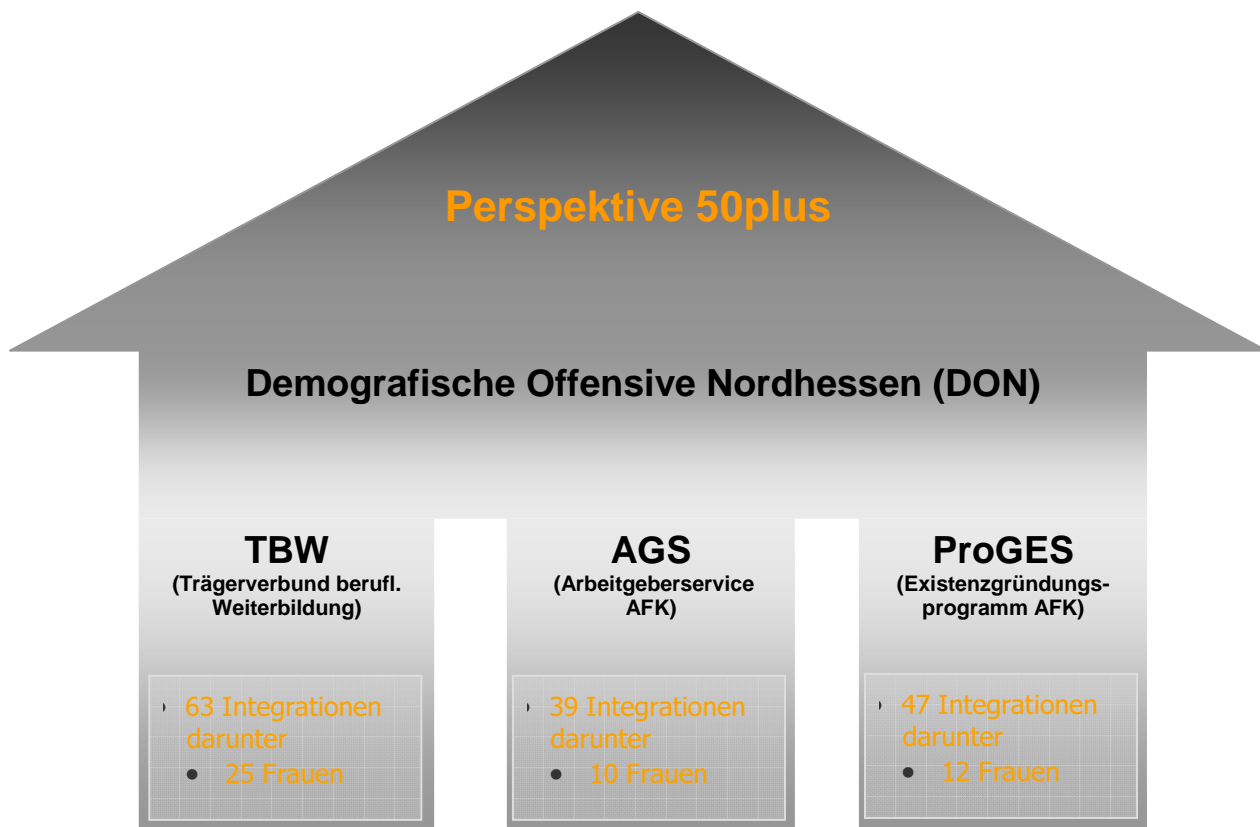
Perspektive 50plus

Demografische Offensive Nordhessen (DON)

TBW
(Trägerverbund berufl. Weiterbildung)

63 Integrationen darunter
• 25 Frauen

AGS
(Arbeitgeberservice AFK)

39 Integrationen darunter
• 10 Frauen

ProGES
(Existenzgründungsprogramm AFK)

47 Integrationen darunter
• 12 Frauen